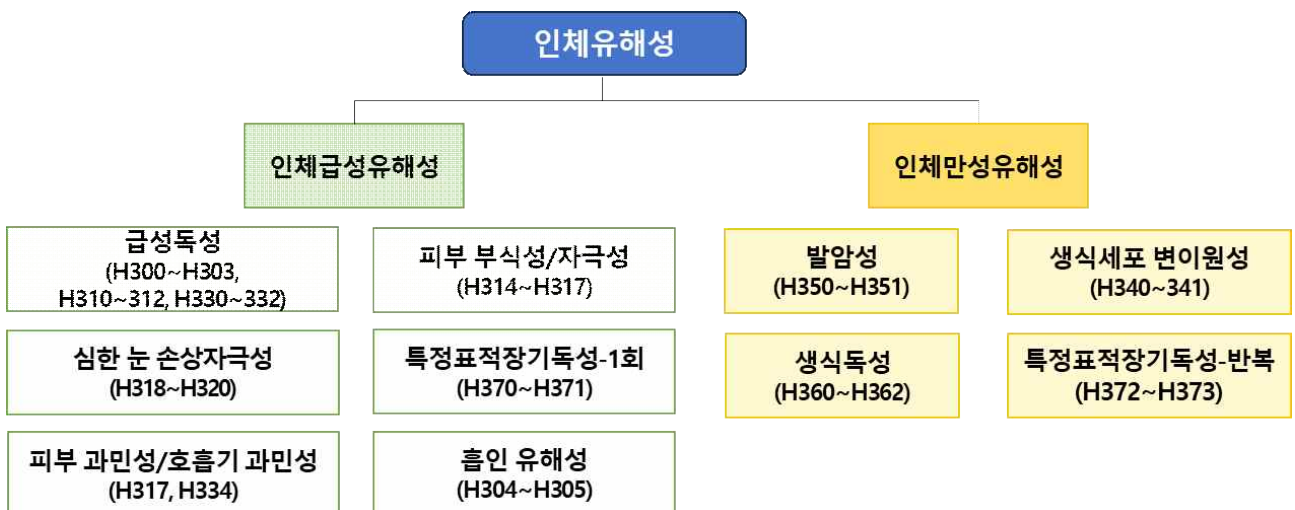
인체유해성

인체급성유해성

인체만성유해성

급성독성
(H300~H303, H310~312, H330~332)

피부 부식성/자극성
(H314~H317)

심한 눈 손상자극성
(H318~H320)

특정표적장기독성-1회
(H370~H371)

피부 과민성/호흡기 과민성
(H317, H334)

흡인 유해성
(H304~H305)

발암성
(H350~H351)

생식세포 변이원성
(H340~341)

생식독성
(H360~H362)

특정표적장기독성-반복
(H372~H373)